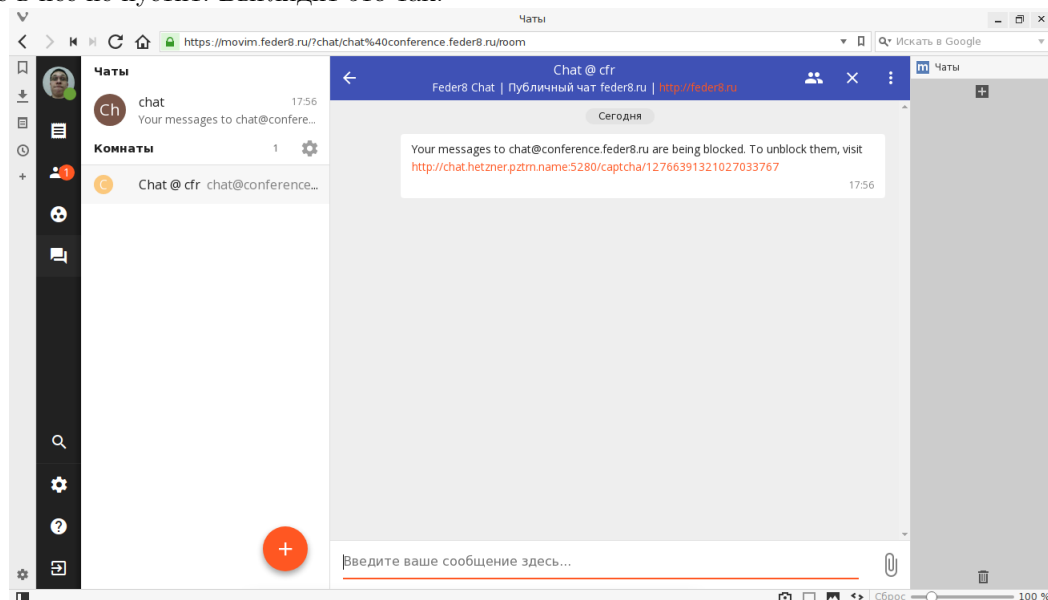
Чаты

https://movim.feder8.ru/?chat/chat%40conference.feder8.ru/room

Искать в Google

Чаты

Ch chat 17:56
Your messages to chat@confere...

Комнаты 1

C Chat @ cfr chat@conference...

Chat @ cfr
Feder8 Chat | Публичный чат feder8.ru | http://feder8.ru

Сегодня

Your messages to chat@conference.feder8.ru are being blocked. To unblock them, visit http://chat.hetzner.pztm.name:5280/captcha/12766391321027033767
17:56

Введите ваше сообщение здесь...

Чаты

Сброс

100 %